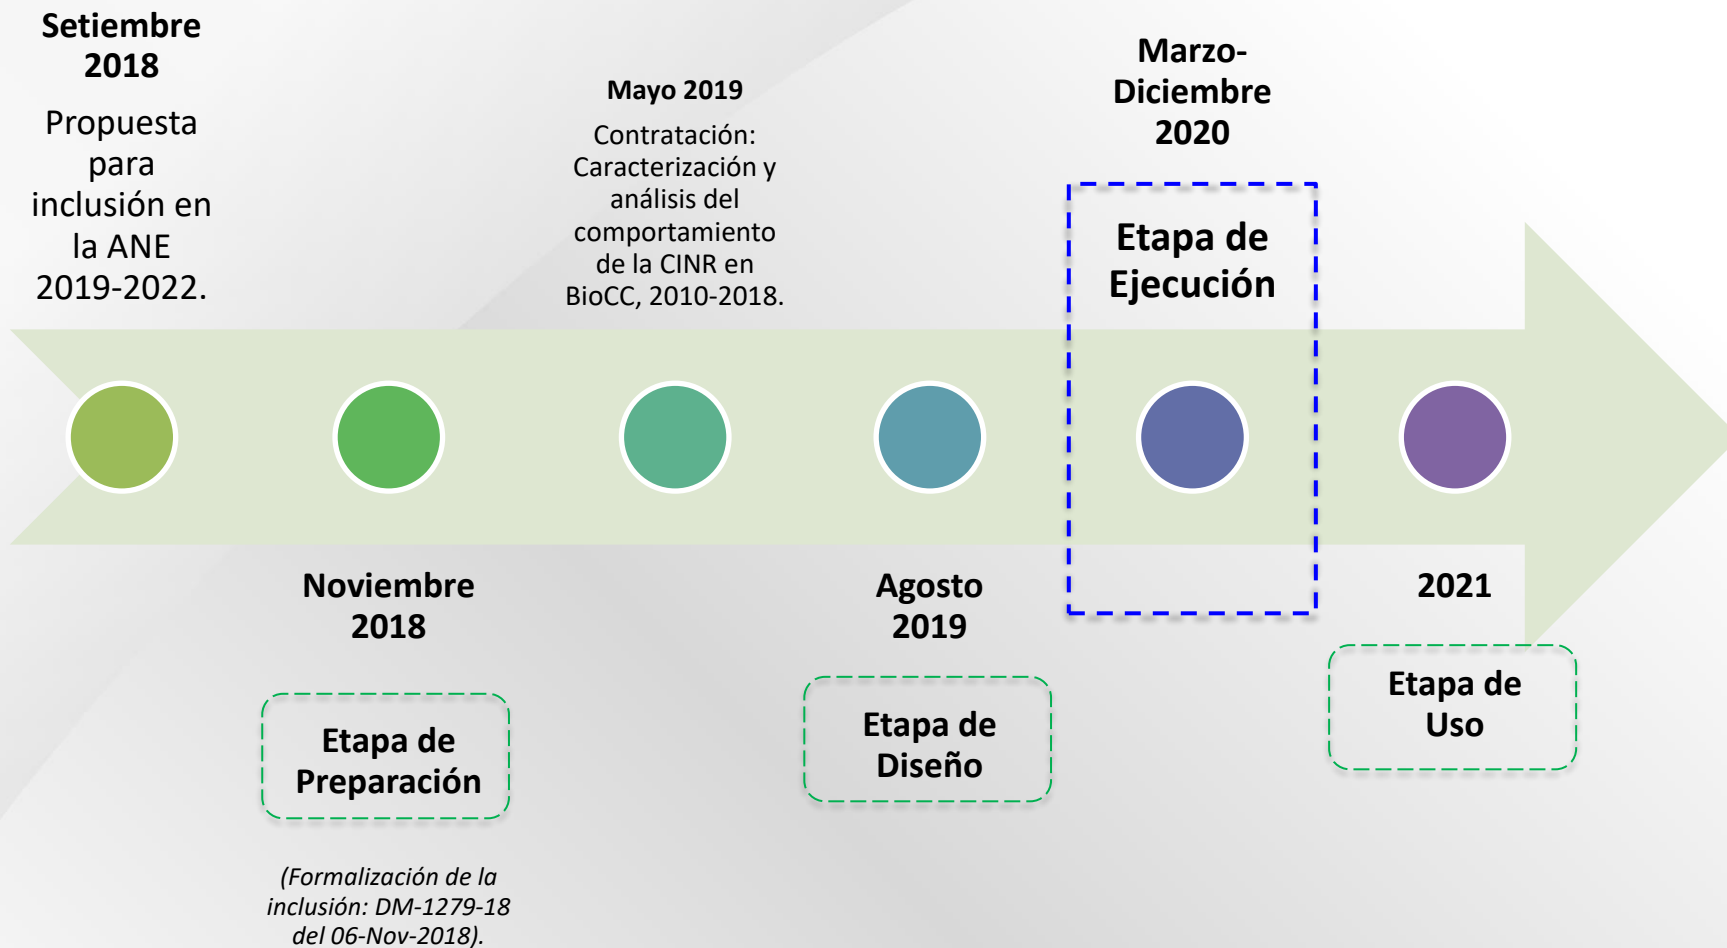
Setiembre 2018

Propuesta para inclusión en la ANE 2019-2022.

Mayo 2019

Contratación: Caracterización y análisis del comportamiento de la CINR en BioCC, 2010-2018.

Marzo-Diciembre 2020

Etapa de Ejecución

Noviembre 2018

Etapa de Preparación

(Formalización de la inclusión: DM-1279-18 del 06-Nov-2018).

Agosto 2019

Etapa de Diseño

2021

Etapa de Uso